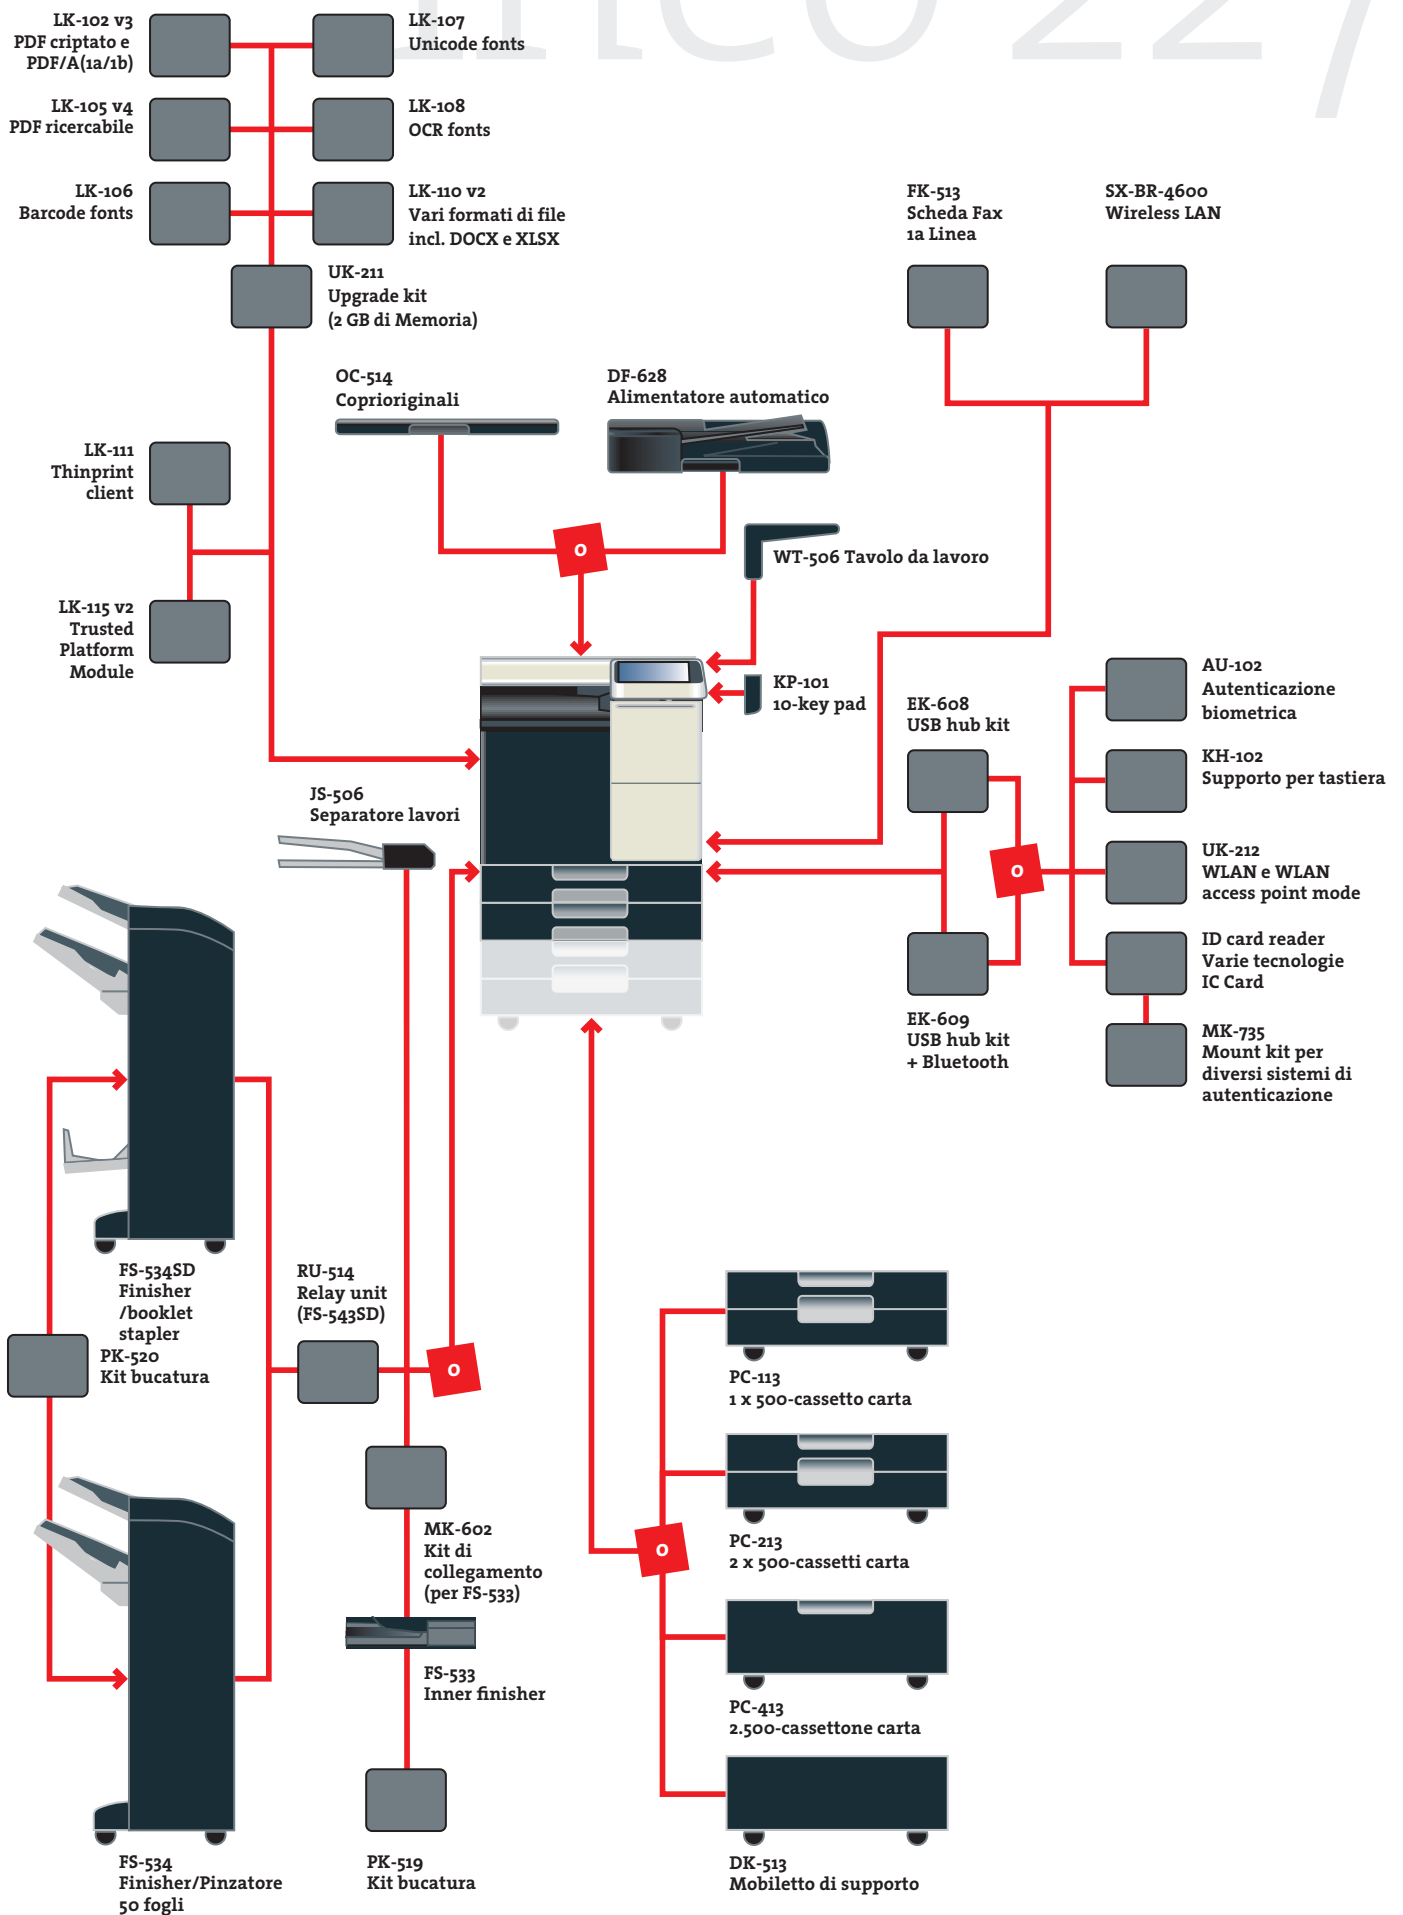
LK-102 v3
PDF criptato e
PDF/A(1a/1b)

LK-107
Unicode fonts

LK-105 v4
PDF ricercabile

LK-108
OCR fonts

LK-106
Barcode fonts

LK-110 v2
Vari formati di file
incl. DOCX e XLSX

FK-513
Scheda Fax
1a Linea

SX-BR-4600
Wireless LAN

UK-211
Upgrade kit
(2 GB di Memoria)

OC-514
Coprioriginali

DF-628
Alimentatore automatico

LK-111
Thinprint
client

o

WT-506 Tavolo da lavoro

LK-115 v2
Trusted
Platform
Module

KP-101
10-key pad

EK-608
USB hub kit

AU-102
Autenticazione
biometrica

KH-102
Supporto per tastiera

JS-506
Separatore lavori

o

UK-212
WLAN e WLAN
access point mode

ID card reader
Varie tecnologie
IC Card

EK-609
USB hub kit
+ Bluetooth

MK-735
Mount kit per
diversi sistemi di
autenticazione

FS-534SD
Finisher
/booklet
stapler

RU-514
Relay unit
(FS-543SD)

PK-520
Kit bucatura

o

PC-113
1 x 500-cassetto carta

MK-602
Kit di
collegamento
(per FS-533)

o

PC-213
2 x 500-cassetti carta

FS-533
Inner finisher

PC-413
2.500-cassettone carta

FS-534
Finisher/Pinzatore
50 fogli

PK-519
Kit bucatura

DK-513
Mobiletto di supporto